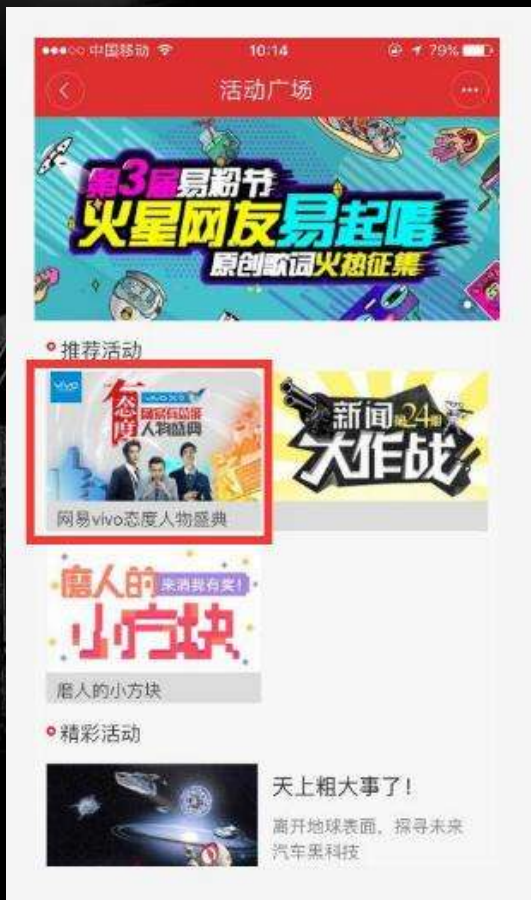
●●●○○ 中国移动 10:14 79%

活动广场

第3届易粉节
火星网友易起嗨
原创歌词火热征集

推荐活动

vivo
态度
网易有态度人物盛典

新闻第24期大作战

网易vivo态度人物盛典

磨人的小方块
来消我有奖!

磨人的小方块

精彩活动

天上粗大事了!
离开地球表面，探寻未来汽车黑科技